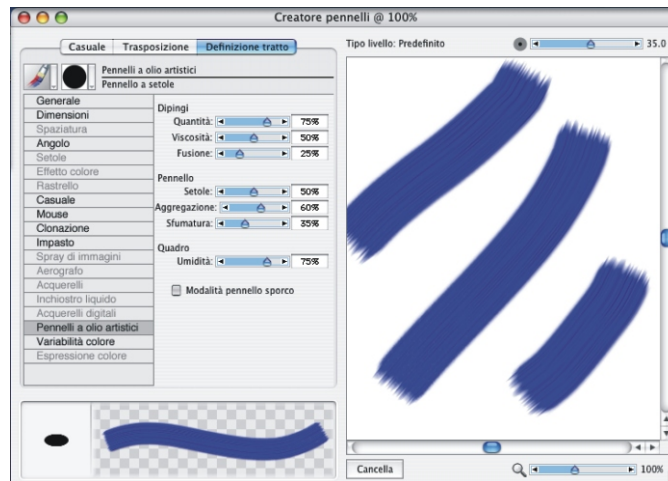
Creatore pennelli @ 100%

Casuale | Trasposizione | Definizione tratto

Tipo livello: Predefinito

35.0

Pennelli a olio artistici
Pennello a setole

Generale
Dimensioni
Spaziatura
Angolo
Setole
Effetto colore
Rastrello
Casuale
Mouse
Clonazione
Impasto
Spray di immagini
Aerografo
Acquerelli
Inchiostro liquido
Acquerelli digitali
Pennelli a olio artistici
Variabilità colore
Espressione colore

Dipingi
Quantità: 75%
Viscosità: 50%
Fusione: 25%

Pennello
Setole: 50%
Aggregazione: 60%
Sfumatura: 35%

Quadro
Umidità: 75%

Modalità pennello sporco

Cancella

100%